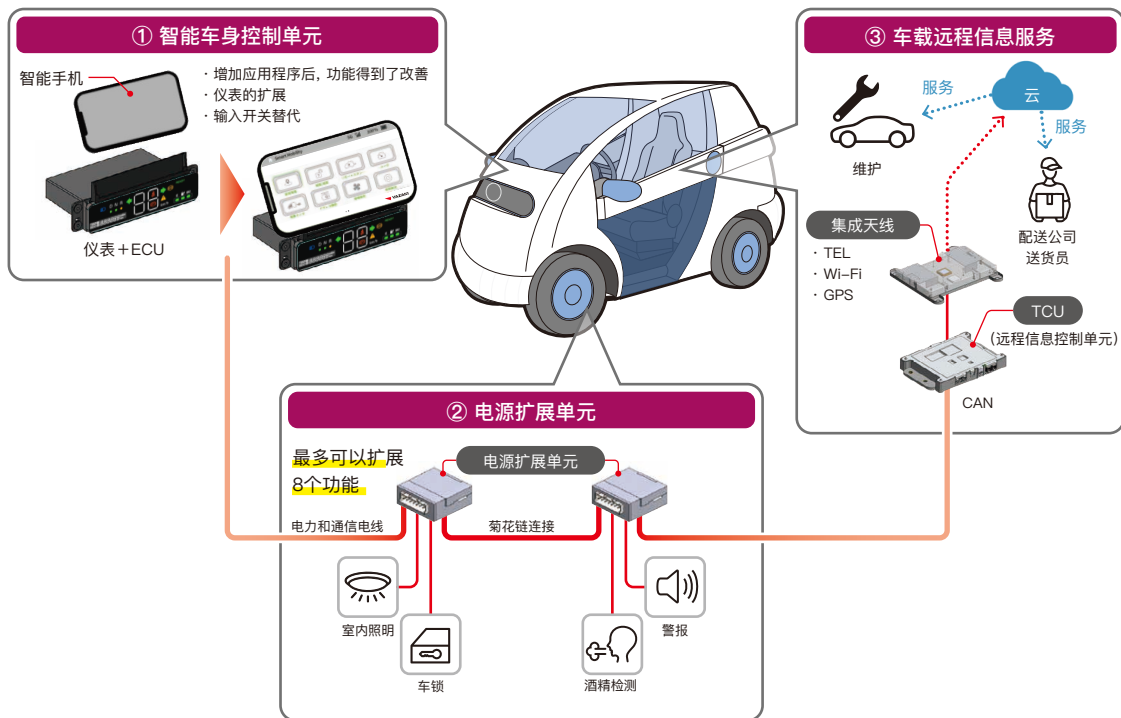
① 智能车身控制单元

智能手机

・增加应用程序后，功能得到了改善
・仪表的扩展
・输入开关替代

仪表＋ECU

③ 车载远程信息服务

服务

云

服务

维护

集成天线

・TEL
・Wi-Fi
・GPS

配送公司
送货员

TCU
（远程信息控制单元）

CAN

② 电源扩展单元

最多可以扩展
8个功能

电源扩展单元

电力和通信电线

菊花链连接

室内照明

车锁

酒精检测

警报